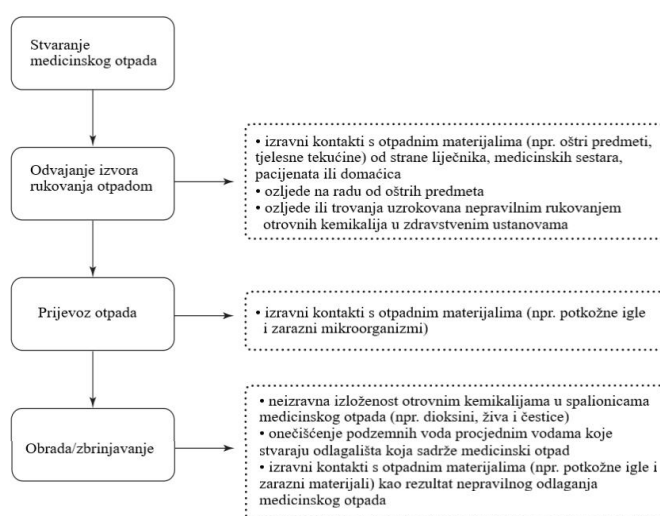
Stvaranje medicinskog otpada

Odvajanje izvora rukovanja otpadom

• izravni kontakti s otpadnim materijalima (npr. oštri predmeti, tjelesne tekućine) od strane liječnika, medicinskih sestara, pacijenata ili domaćica
• ozljede na radu od oštrih predmeta
• ozljede ili trovanja uzrokovana nepravilnim rukovanjem otrovnih kemikalija u zdravstvenim ustanovama

Prijevoz otpada

• izravni kontakti s otpadnim materijalima (npr. potkožne igle i zarazni mikroorganizmi)

Obrada/zbrinjavanje

• neizravna izloženost otrovnim kemikalijama u spalionicama medicinskog otpada (npr. dioksini, živa i čestice)
• onečišćenje podzemnih voda procjednim vodama koje stvaraju odlagališta koja sadrže medicinski otpad
• izravni kontakti s otpadnim materijalima (npr. potkožne igle i zarazni materijali) kao rezultat nepravilnog odlaganja medicinskog otpada